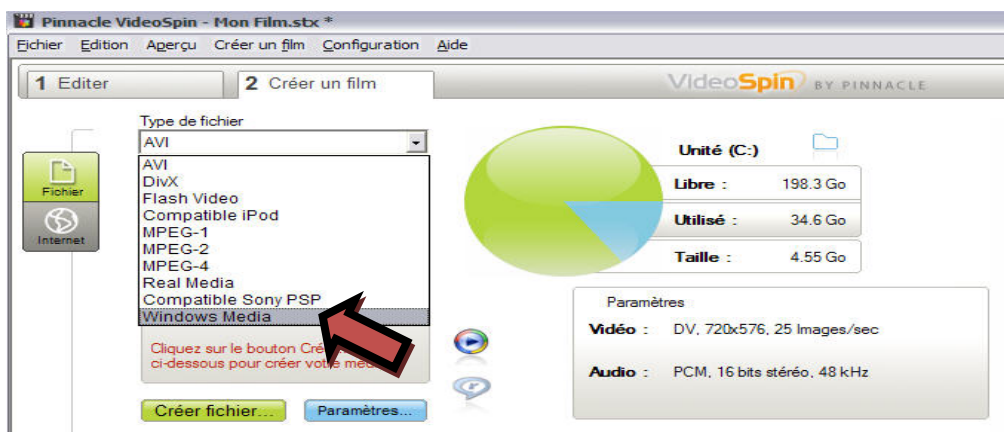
Pinnacle VideoSpin - Mon Film.stx *

Fichier Edition Aperçu Créer un film Configuration Aide

1 Editer
2 Créer un film

VideoSpin BY PINNACLE

Fichier
Internet

Type de fichier
AVI
AVI
DivX
Flash Video
Compatible iPod
MPEG-1
MPEG-2
MPEG-4
Real Media
Compatible Sony PSP
Windows Media

Cliquez sur le bouton Cré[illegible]
ci-dessous pour créer votre me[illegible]

Créer fichier...
Paramètres...

Unité (C:)

| Libre : | 198.3 Go |
|---|---|
| Utilisé : | 34.6 Go |
| Taille : | 4.55 Go |

Paramètres
Vidéo : DV, 720x576, 25 Images/sec
Audio : PCM, 16 bits stéréo, 48 kHz